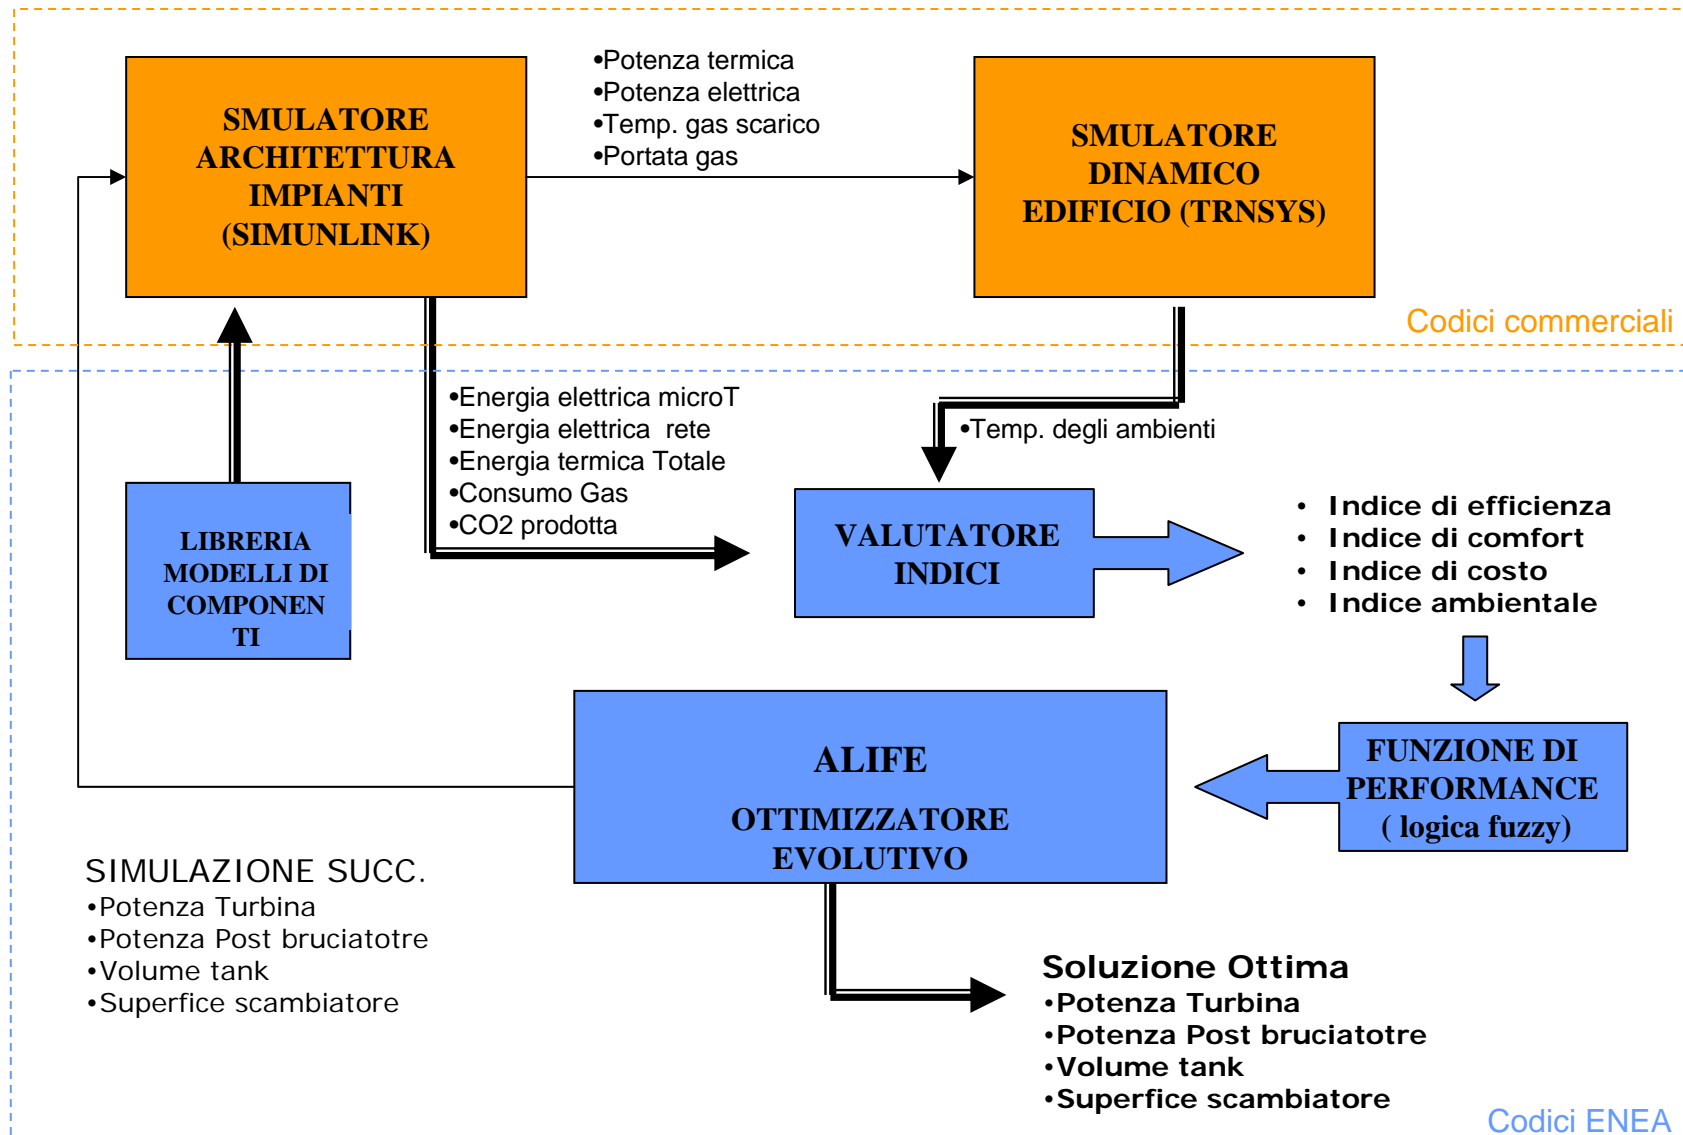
SMULATORE ARCHITETTURA IMPIANTI (SIMUNLINK)

•Potenza termica
•Potenza elettrica
•Temp. gas scarico
•Portata gas

SMULATORE DINAMICO EDIFICIO (TRNSYS)

Codici commerciali

•Energia elettrica microT
•Energia elettrica rete
•Energia termica Totale
•Consumo Gas
•CO2 prodotta

•Temp. degli ambienti

LIBRERIA MODELLI DI COMPONENTI

VALUTATORE INDICI

• Indice di efficienza
• Indice di comfort
• Indice di costo
• Indice ambientale

FUNZIONE DI PERFORMANCE ( logica fuzzy)

ALIFE

OTTIMIZZATORE EVOLUTIVO

SIMULAZIONE SUCC.
•Potenza Turbina
•Potenza Post bruciatotre
•Volume tank
•Superfice scambiatore

Soluzione Ottima
•Potenza Turbina
•Potenza Post bruciatotre
•Volume tank
•Superfice scambiatore

Codici ENEA